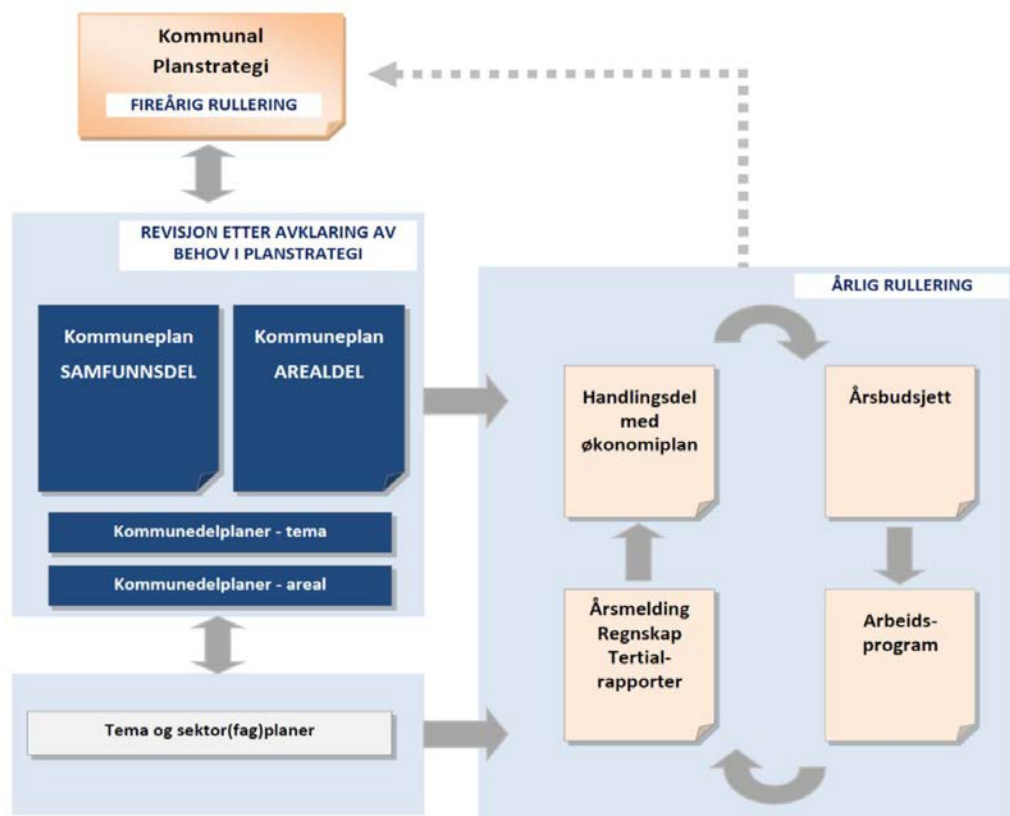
Kommunal Planstrategi

FIREÅRIG RULLERING

REVISJON ETTER AVKLARING AV BEHOV I PLANSTRATEGI

Kommuneplan SAMFUNNSDEL

Kommuneplan AREALDEL

Kommunedelplaner - tema

Kommunedelplaner - areal

Tema og sektor(fag)planer

ÅRLIG RULLERING

Handlingsdel med økonomiplan

Årsbudsjett

Årsmelding Regnskap Tertialrapporter

Arbeidsprogram